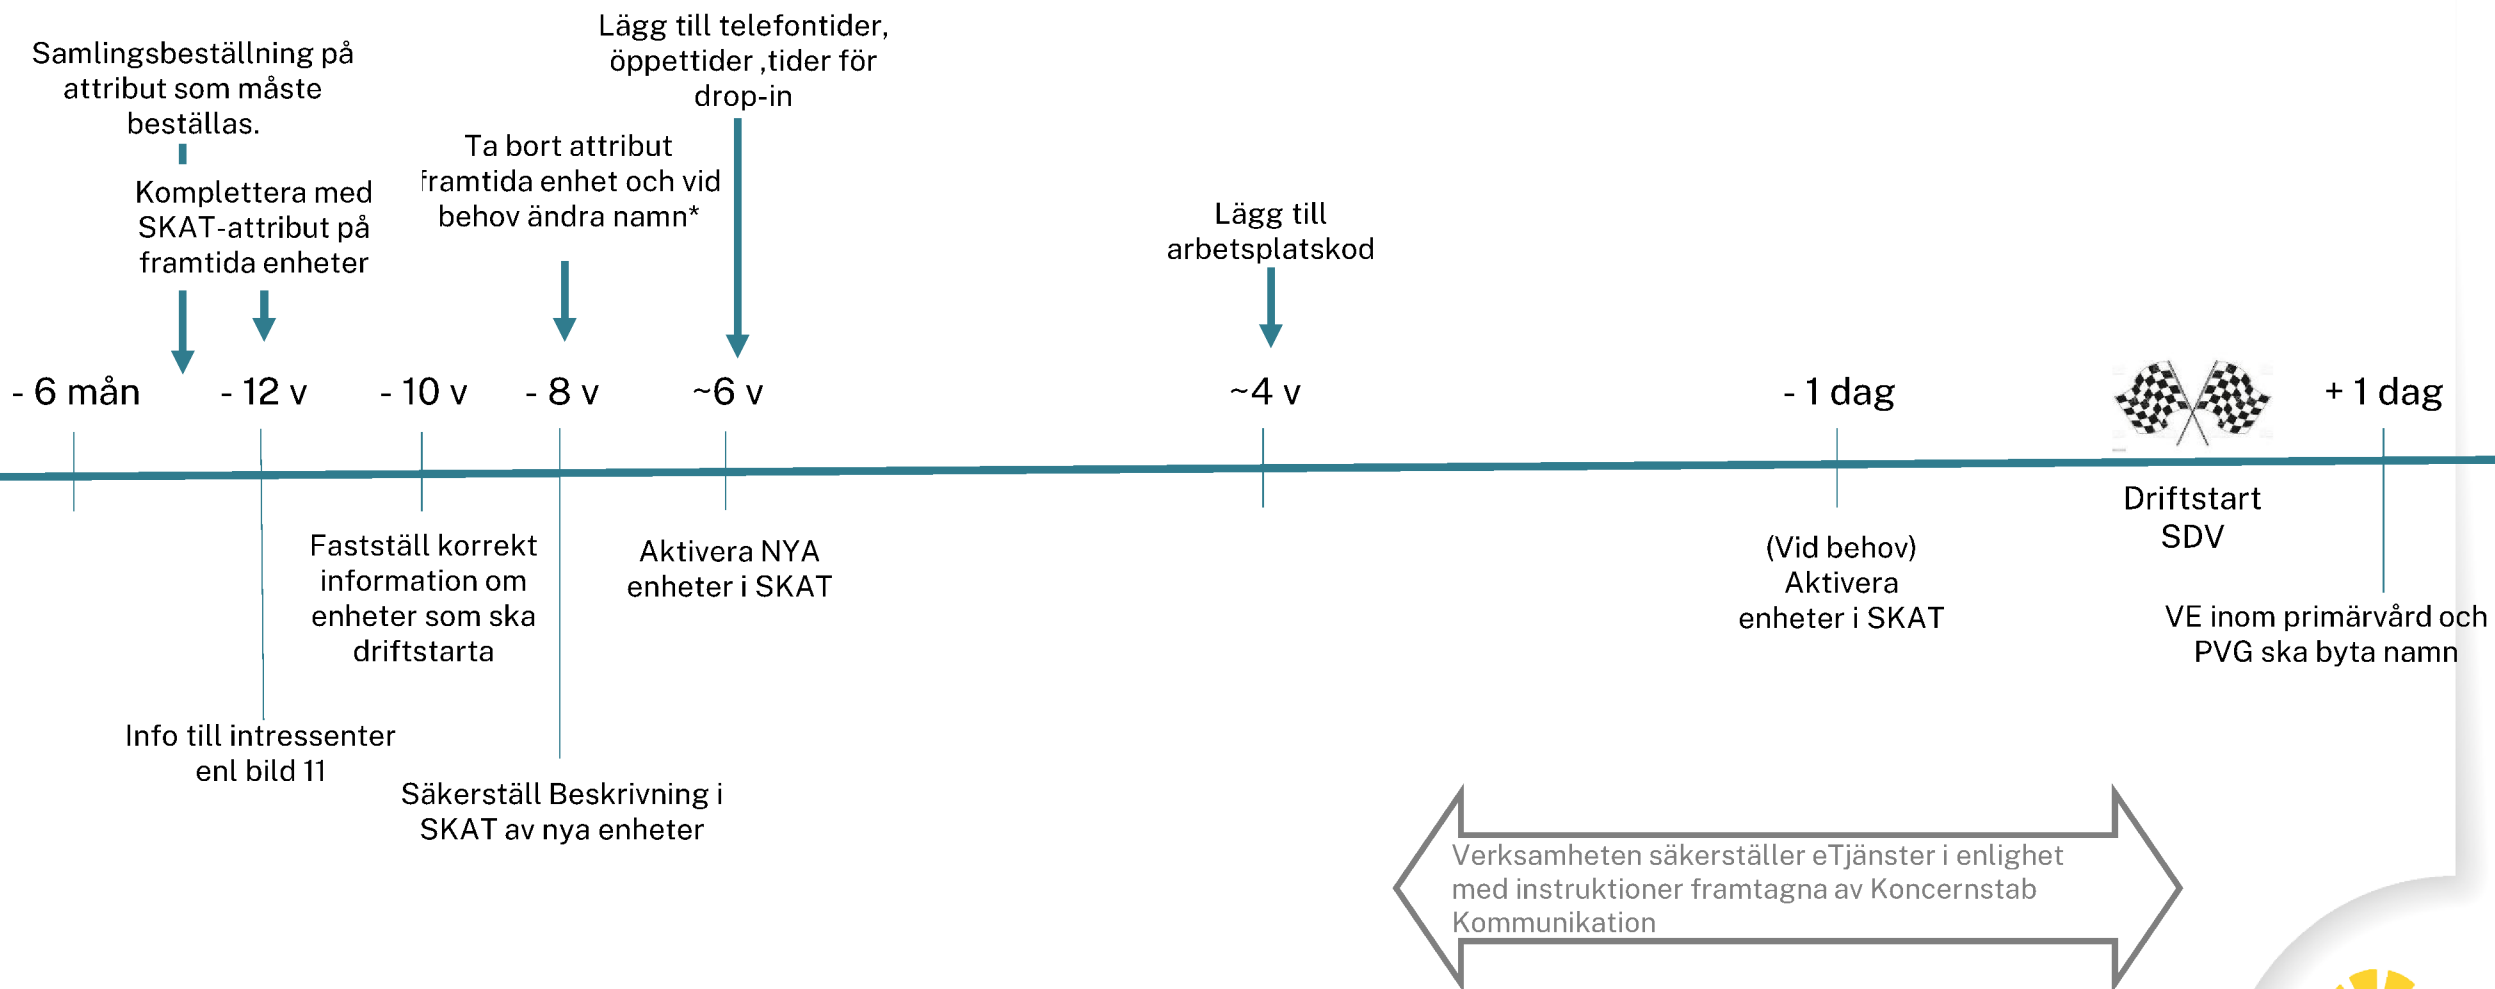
Samlingsbeställning på attribut som måste beställas.

Komplettera med SKAT-attribut på framtida enheter

Ta bort attribut framtida enhet och vid behov ändra namn*

Lägg till telefontider, öppettider ,tider för drop-in

Lägg till arbetsplatskod

- 6 mån

- 12 v

- 10 v

- 8 v

~6 v

~4 v

- 1 dag

+ 1 dag

Fastställ korrekt information om enheter som ska driftstarta

Aktivera NYA enheter i SKAT

Driftstart SDV

(Vid behov) Aktivera enheter i SKAT

VE inom primärvård och PVG ska byta namn

Info till intressenter enl bild 11

Säkerställ Beskrivning i SKAT av nya enheter

Verksamheten säkerställer eTjänster i enlighet med instruktioner framtagna av Koncernstab Kommunikation